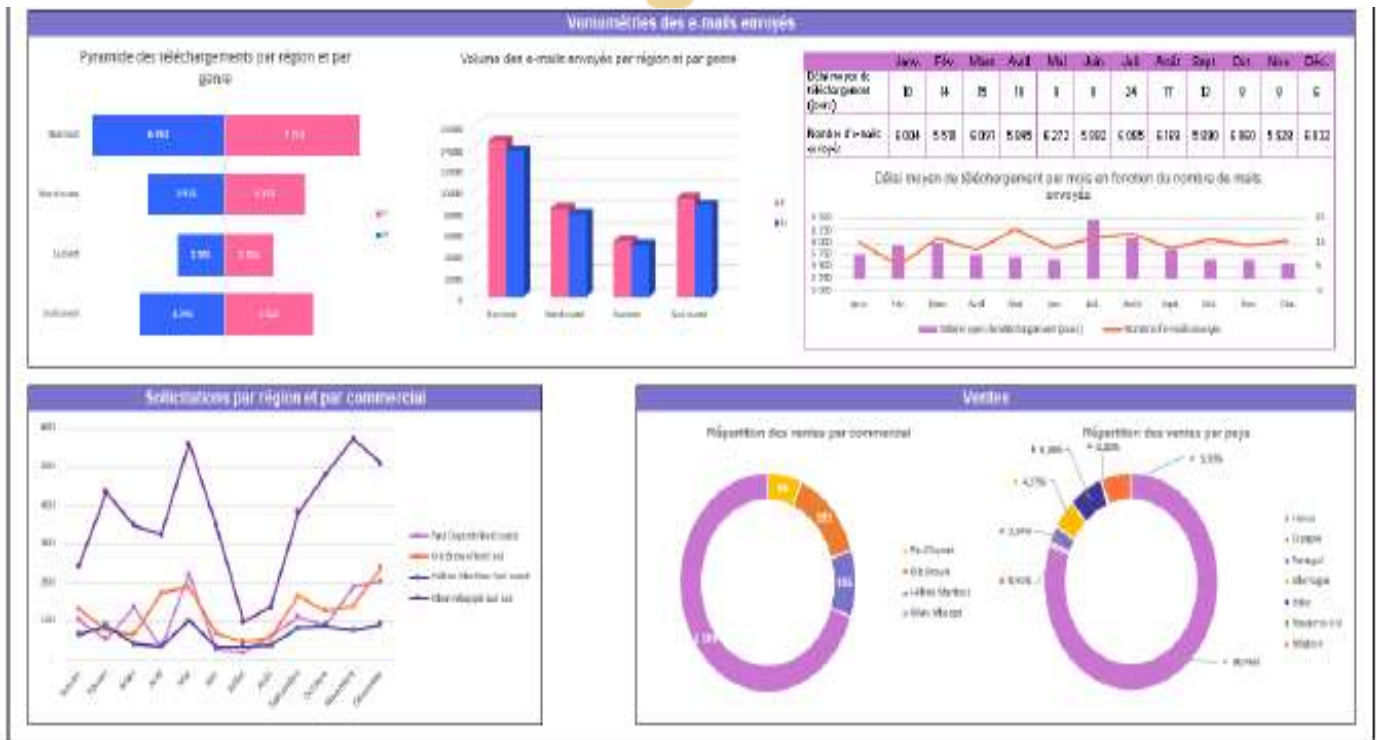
Volumétries des e-mails envoyés

Pyramide des téléchargements par région et par genre

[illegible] 6 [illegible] 7 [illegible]
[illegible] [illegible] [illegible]
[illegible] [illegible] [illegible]
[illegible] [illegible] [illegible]

F
H

Volume des e-mails envoyés par région et par genre

F
H

| | Janv. | Fév. | Mars | Avril | Mai | Juin | Juil. | Août | Sept. | Oct. | Nov. | Déc. |
|---|---|---|---|---|---|---|---|---|---|---|---|---|
| Délai moyen de téléchargement (jours) | 10 | 14 | 15 | 11 | 8 | 8 | 24 | 17 | 12 | 9 | 9 | 6 |
| Nombre d'e-mails envoyés | 6 004 | 5 518 | 6 001 | 5 985 | 6 272 | 5 092 | 6 085 | 6 103 | 5 090 | 6 050 | 5 520 | 6 032 |

Délai moyen de téléchargement par mois en fonction du nombre de mails envoyés

Janv. Fév. Mars Avril Mai Juin Juil. Août Sept. Oct. Nov. Déc.

Délai moyen de téléchargement (jours) Nombre d'e-mails envoyés

Sollicitations par région et par commercial

Paul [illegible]
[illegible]
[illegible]
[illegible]

Ventes

Répartition des ventes par commercial

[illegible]
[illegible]
Hélène Martinez
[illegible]

Répartition des ventes par pays

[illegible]
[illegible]
Portugal
Allemagne
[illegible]
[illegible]
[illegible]